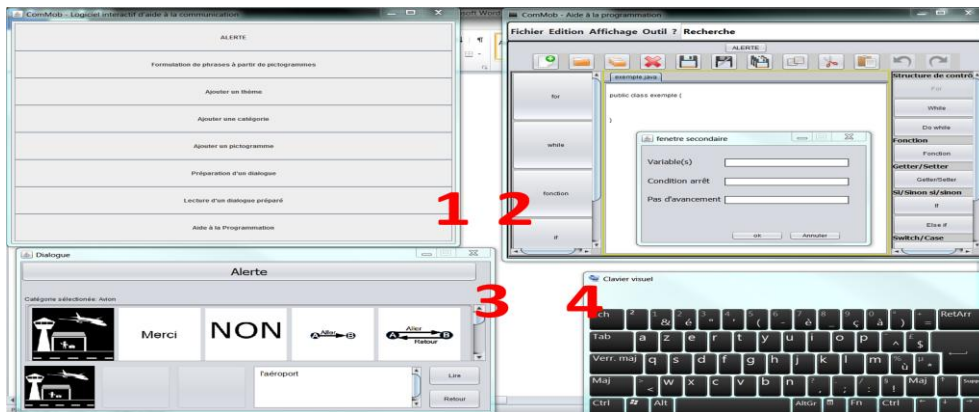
CoMMob - Logiciel interactif d'aide à la communication

ALERTE

Formulation de phrases à partir de pictogrammes

Ajouter un thème

Ajouter une catégorie

Ajouter un pictogramme

Préparation d'un dialogue

Lecture d'un dialogue préparé

Aide à la Programmation

1

CoMMob - Aide à la programmation

Fichier Edition Affichage Outil ? Recherche

ALERTE

exemple.java

for

while

fonction

if

public class exemple {

}

fenetre secondaire

Variable(s)

Condition arrêt

Pas d'avancement

ok

Annuler

Structure de contrô

For

While

Do while

Fonction

Fonction

Getter/Setter

Getter/Setter

Si/Sinon si/sinon

If

Else if

Switch/Case

2

Dialogue

Alerte

Catégorie sélectionée: Avion

Merci

NON

Aller

A B

Aller

A B

Retour

l'aéroport

Lire

Retour

3

Clavier visuel

4

Ech

1 &

2 é

3 "

4 '

5 (

6 -

7 è

8 _

9 ç

0 à

) °

= +

RetArr

Tab

a

z

e

r

t

y

u

i

o

p

^

$ £

Verr. maj

q

s

d

f

g

h

j

k

l

m

ù %

* µ

Maj

<

w

x

c

v

b

n

, ?

; .

: /

! §

Maj

Ctrl

Alt

AltGr

Fn

Ctrl